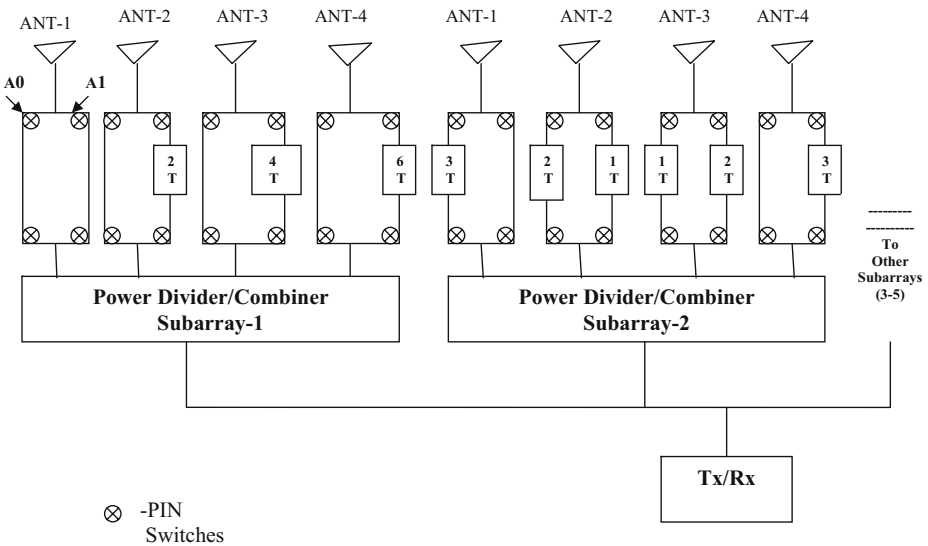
ANT-1 ANT-2 ANT-3 ANT-4 ANT-1 ANT-2 ANT-3 ANT-4

A0 A1

2 T

4 T

6 T

3 T

2 T

1 T

1 T

2 T

3 T

---------
---------
To Other Subarrays (3-5)

Power Divider/Combiner Subarray-1

Power Divider/Combiner Subarray-2

Tx/Rx

⊗ -PIN Switches